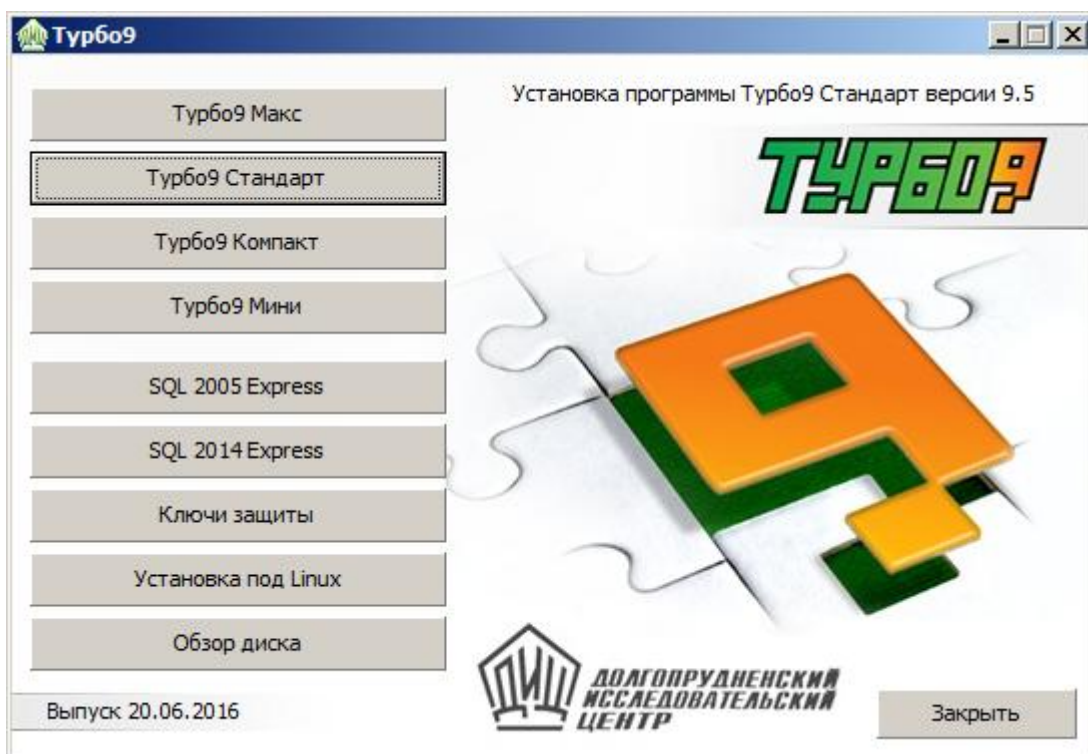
Турбо9

Турбо9 Макс

Турбо9 Стандарт

Турбо9 Компакт

Турбо9 Мини

SQL 2005 Express

SQL 2014 Express

Ключи защиты

Установка под Linux

Обзор диска

Выпуск 20.06.2016

Установка программы Турбо9 Стандарт версии 9.5

ТУРБО9

ДИЦ ДОЛГОПРУДНЕНСКИЙ ИССЛЕДОВАТЕЛЬСКИЙ ЦЕНТР

Закрыть